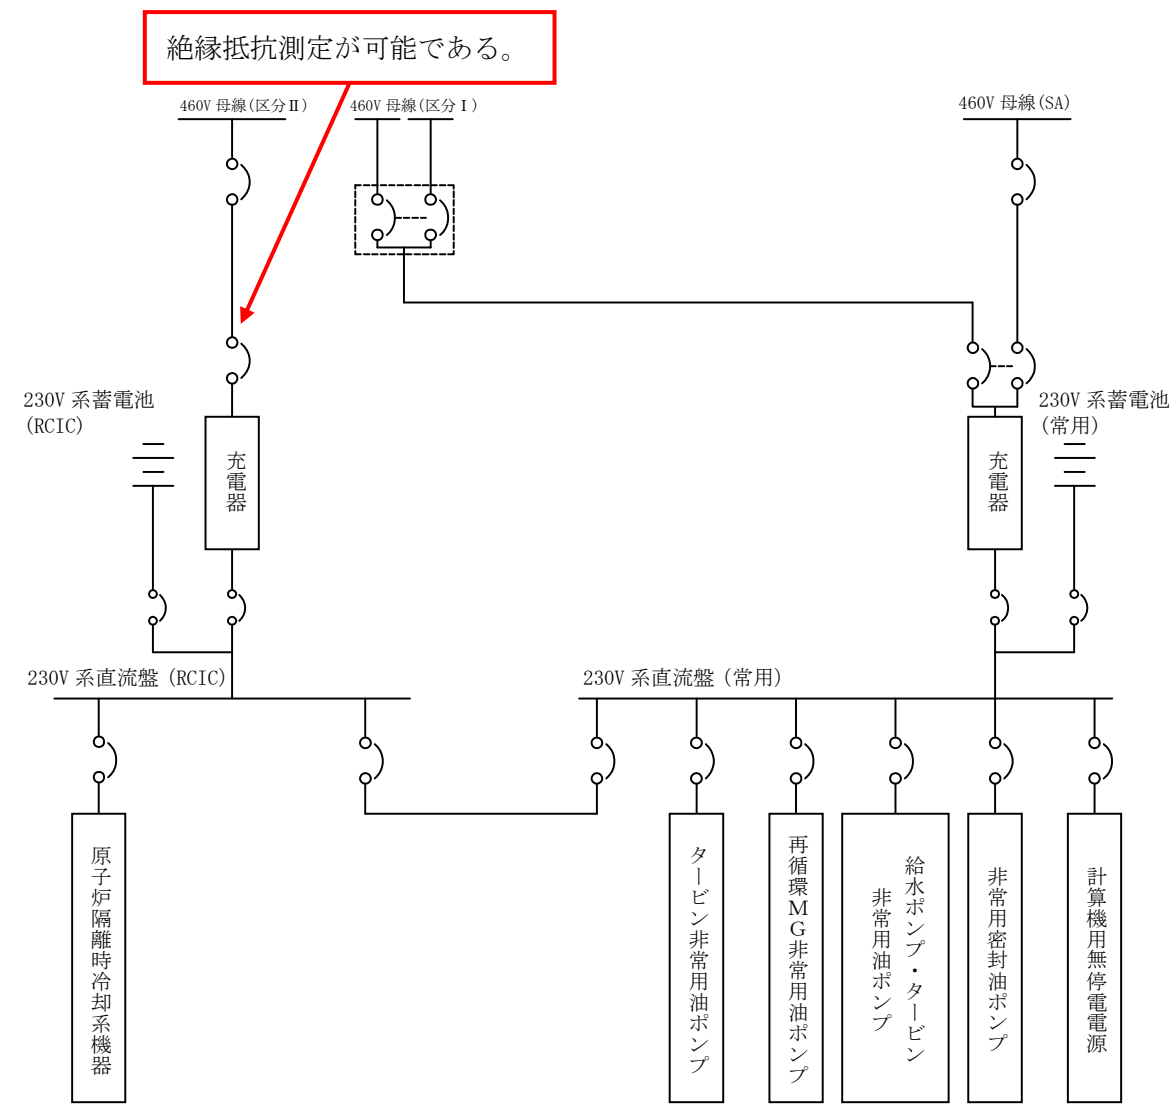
絶縁抵抗測定が可能である。

460V 母線(区分Ⅱ)

460V 母線(区分Ⅰ)

460V 母線(SA)

230V 系蓄電池
(RCIC)

充電器

230V 系蓄電池
(常用)

充電器

230V 系直流盤 (RCIC)

230V 系直流盤 (常用)

原子炉隔離時冷却系機器

タービン非常用油ポンプ

再循環MG非常用油ポンプ

給水ポンプ・タービン
非常用油ポンプ

非常用密封油ポンプ

計算機用無停電電源